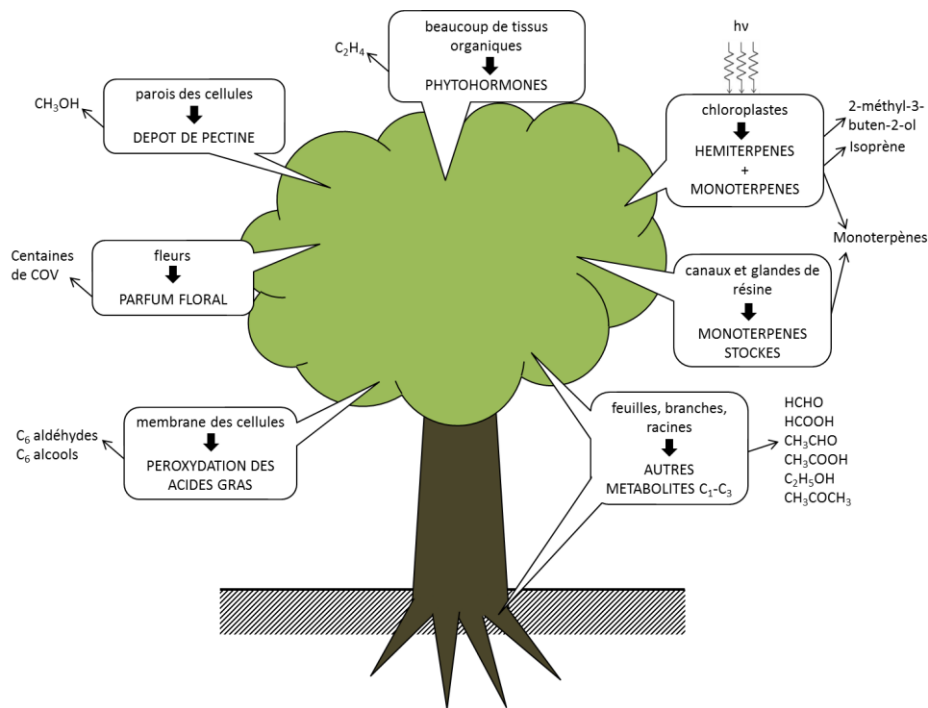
beaucoup de tissus organiques
PHYTOHORMONES

$C_2H_4$

hν

parois des cellules
DEPOT DE PECTINE

$CH_3OH$

chloroplastes
HEMITERPENES
+
MONOTERPENES

2-méthyl-3-buten-2-ol

Isoprène

Monoterpènes

Centaines de COV

fleurs
PARFUM FLORAL

canaux et glandes de résine
MONOTERPENES STOCKES

$C_6$ aldéhydes
$C_6$ alcools

membrane des cellules
PEROXYDATION DES ACIDES GRAS

feuilles, branches, racines
AUTRES METABOLITES $C_1$-$C_3$

HCHO
HCOOH
$CH_3CHO$
$CH_3COOH$
$C_2H_5OH$
$CH_3COCH_3$